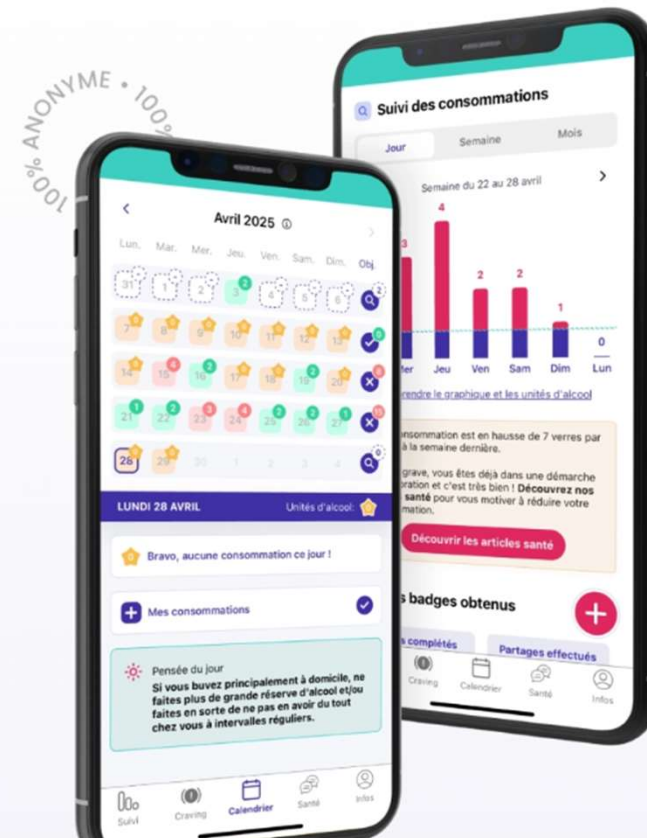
100% ANONYME • 100%

Suivi des consommations

Jour Semaine Mois

Semaine du 22 au 28 avril

3 4 2 2 1 0

Mer Jeu Ven Sam Dim Lun

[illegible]rendre le graphique et les unités d'alcool

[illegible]onsommation est en hausse de 7 verres par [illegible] à la semaine dernière.

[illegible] grave, vous êtes déjà dans une démarche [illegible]ration et c'est très bien ! Découvrez nos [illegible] santé pour vous motiver à réduire votre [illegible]mation.

Découvrir les articles santé

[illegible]s badges obtenus

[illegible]s complétés Partages effectués

Craving Calendrier Santé Infos

Avril 2025

Lun. Mar. Mer. Jeu. Ven. Sam. Dim. Obj.

31 1 2 3 4 5 6 2
7 8 9 10 11 12 13
14 15 16 17 18 19 20
21 22 23 24 25 26 27
28 29 30 1 2 3 4

LUNDI 28 AVRIL Unités d'alcool:

Bravo, aucune consommation ce jour !

Mes consommations

Pensée du jour
Si vous buvez principalement à domicile, ne faites plus de grande réserve d'alcool et/ou faites en sorte de ne pas en avoir du tout chez vous à intervalles réguliers.

Suivi Craving Calendrier Santé Infos